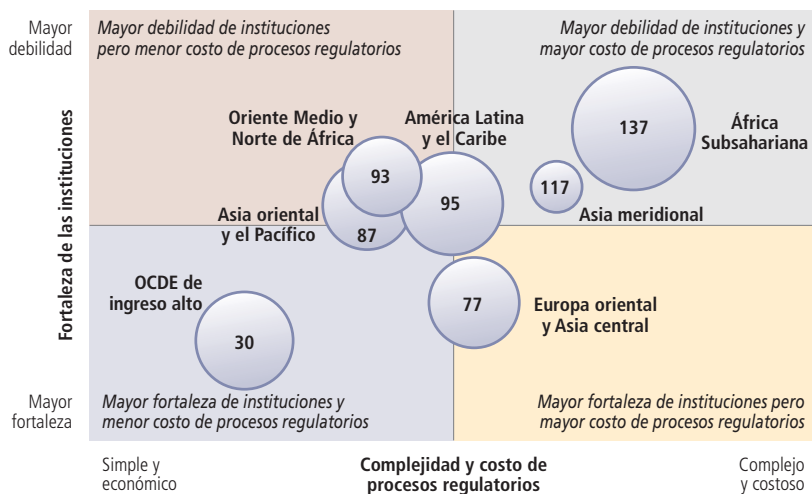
Mayor debilidad

Mayor debilidad de instituciones pero menor costo de procesos regulatorios

Mayor debilidad de instituciones y mayor costo de procesos regulatorios

Fortaleza de las instituciones

Oriente Medio y Norte de África

93

América Latina y el Caribe

95

137

África Subsahariana

117

Asia meridional

Asia oriental y el Pacífico

87

OCDE de ingreso alto

30

77

Europa oriental y Asia central

Mayor fortaleza

Mayor fortaleza de instituciones y menor costo de procesos regulatorios

Mayor fortaleza de instituciones pero mayor costo de procesos regulatorios

Simple y económico

Complejidad y costo de procesos regulatorios

Complejo y costoso